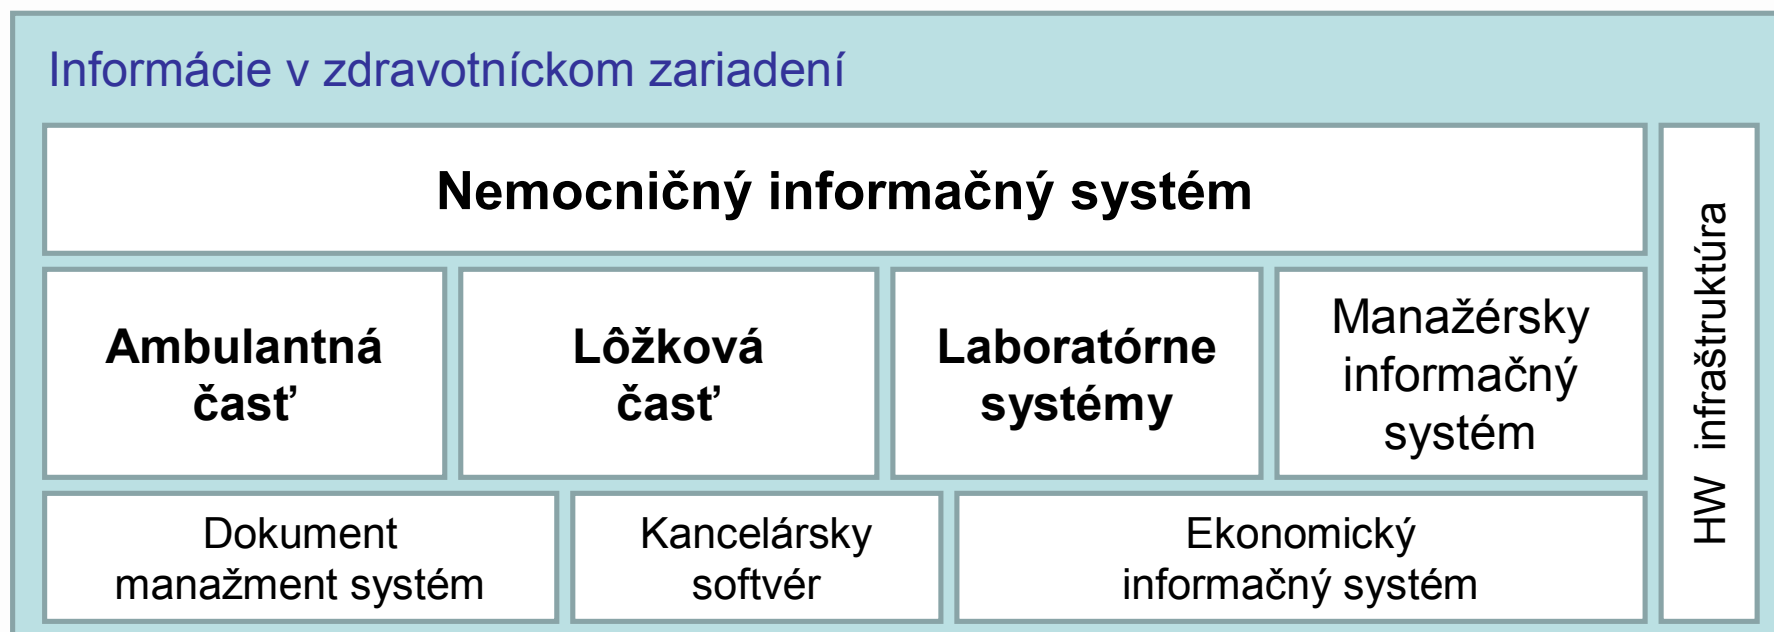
Informácie v zdravotníckom zariadení

Nemocničný informačný systém

Ambulantná časť

Lôžková časť

Laboratórne systémy

Manažérsky informačný systém

Dokument manažment systém

Kancelársky softvér

Ekonomický informačný systém

HW infraštruktúra